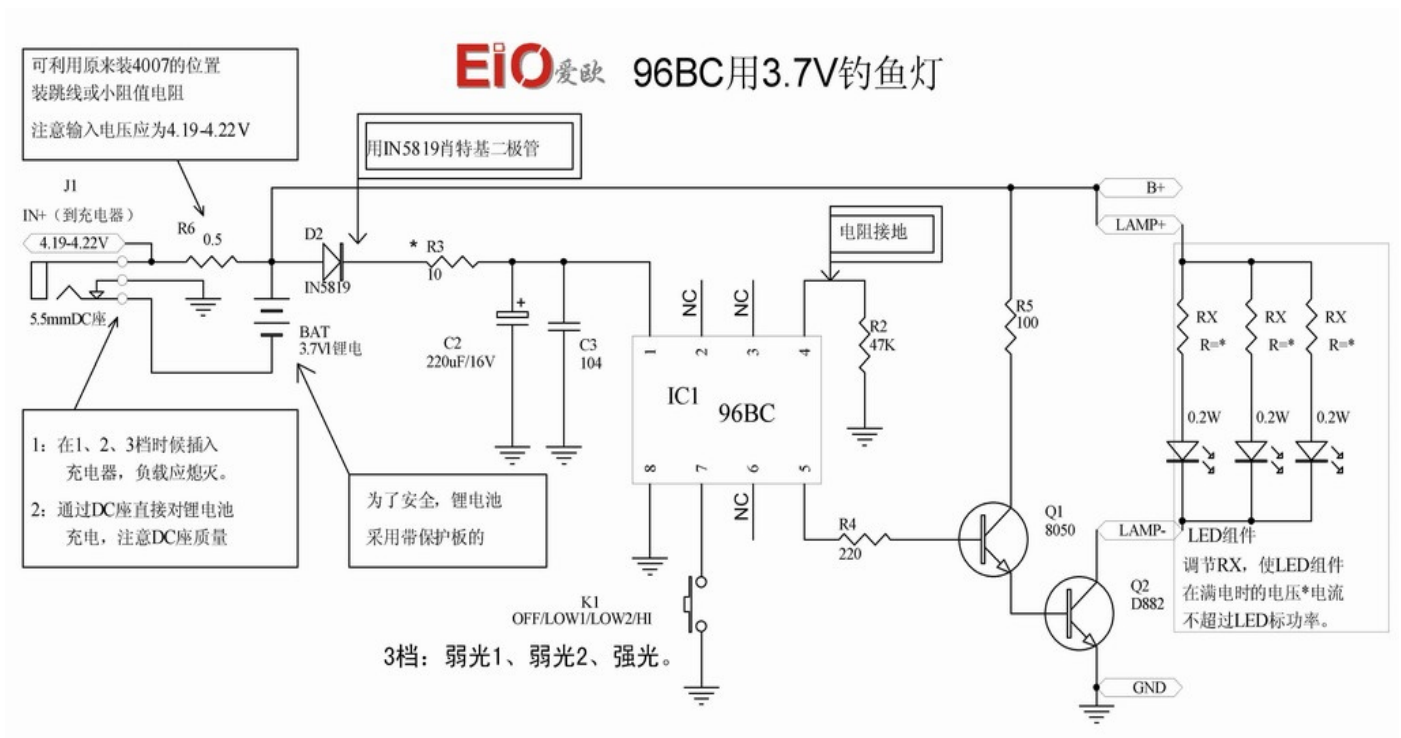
EiO爱欧 96BC用3.7V钓鱼灯

可利用原来装4007的位置
装跳线或小阻值电阻
注意输入电压应为4.19-4.22V

用IN5819肖特基二极管

J1
IN+（到充电器）
4.19-4.22V
5.5mmDC座

R6
0.5

D2
IN5819

* R3
10

BAT
3.7V锂电

C2
220uF/16V

C3
104

电阻接地

NC
NC
NC

1 2 3 4
8 7 6 5

IC1
96BC

R2
47K

R5
100

B+
LAMP+

RX
R=*
0.2W

RX
R=*
0.2W

RX
R=*
0.2W

LAMP-
LED组件
调节RX，使LED组件在满电时的电压*电流不超过LED标功率。

Q1
8050

Q2
D882

R4
220

GND

1：在1、2、3档时候插入充电器，负载应熄灭。
2：通过DC座直接对锂电池充电，注意DC座质量

为了安全，锂电池采用带保护板的

K1
OFF/LOW1/LOW2/HI

3档：弱光1、弱光2、强光。